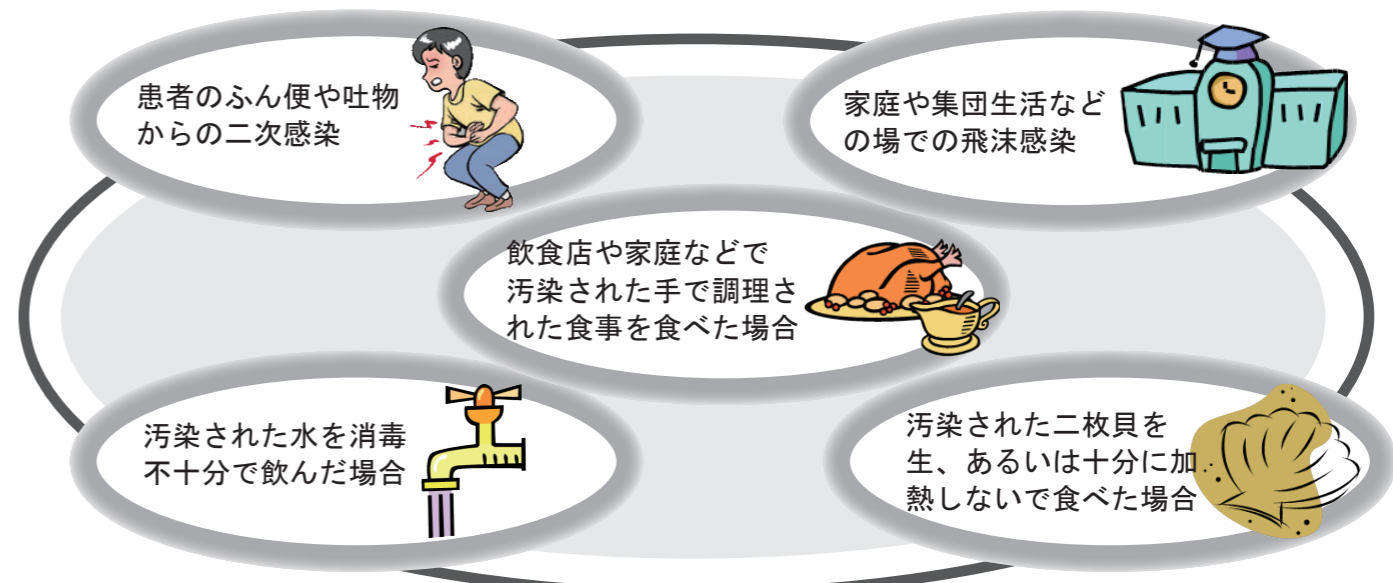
患者のふん便や吐物からの二次感染

家庭や集団生活などの場での飛沫感染

飲食店や家庭などで汚染された手で調理された食事を食べた場合

汚染された水を消毒不十分で飲んだ場合

汚染された二枚貝を生、あるいは十分に加熱しないで食べた場合